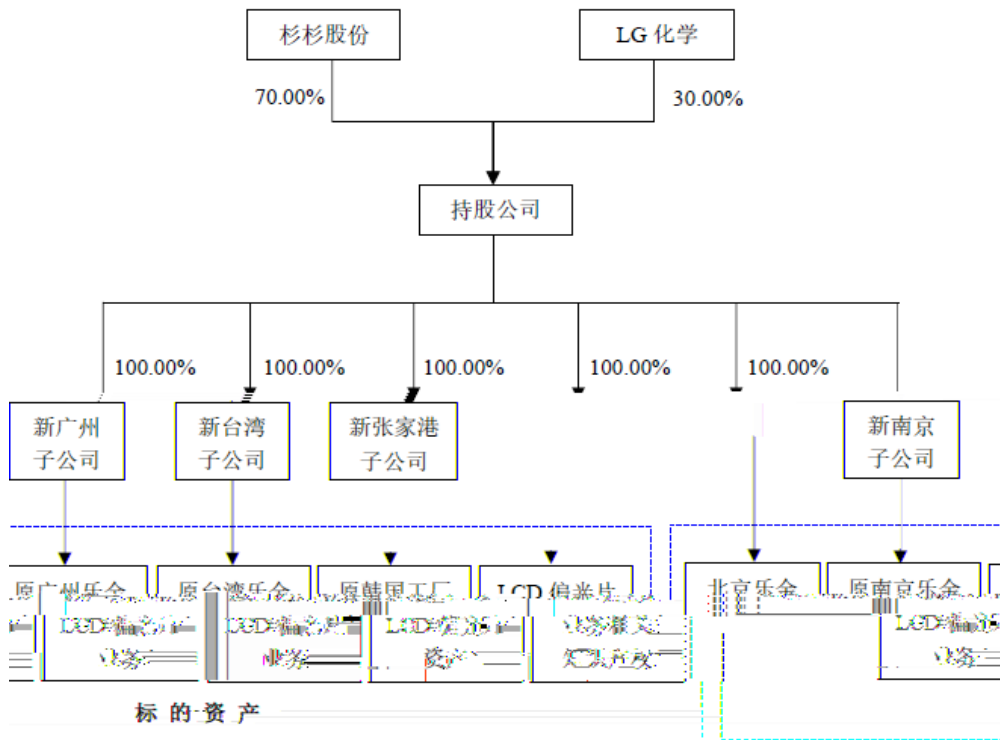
杉杉股份

LG 化学

70.00%

30.00%

持股公司

100.00%

100.00%

100.00%

100.00%

100.00%

新广州子公司

新台湾子公司

新张家港子公司

新南京子公司

原广州乐金 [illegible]

原台湾乐金 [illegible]

原韩国工厂 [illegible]

LCD 偏光片 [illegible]

北京乐金 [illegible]

原南京乐金 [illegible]

标 的 资 产